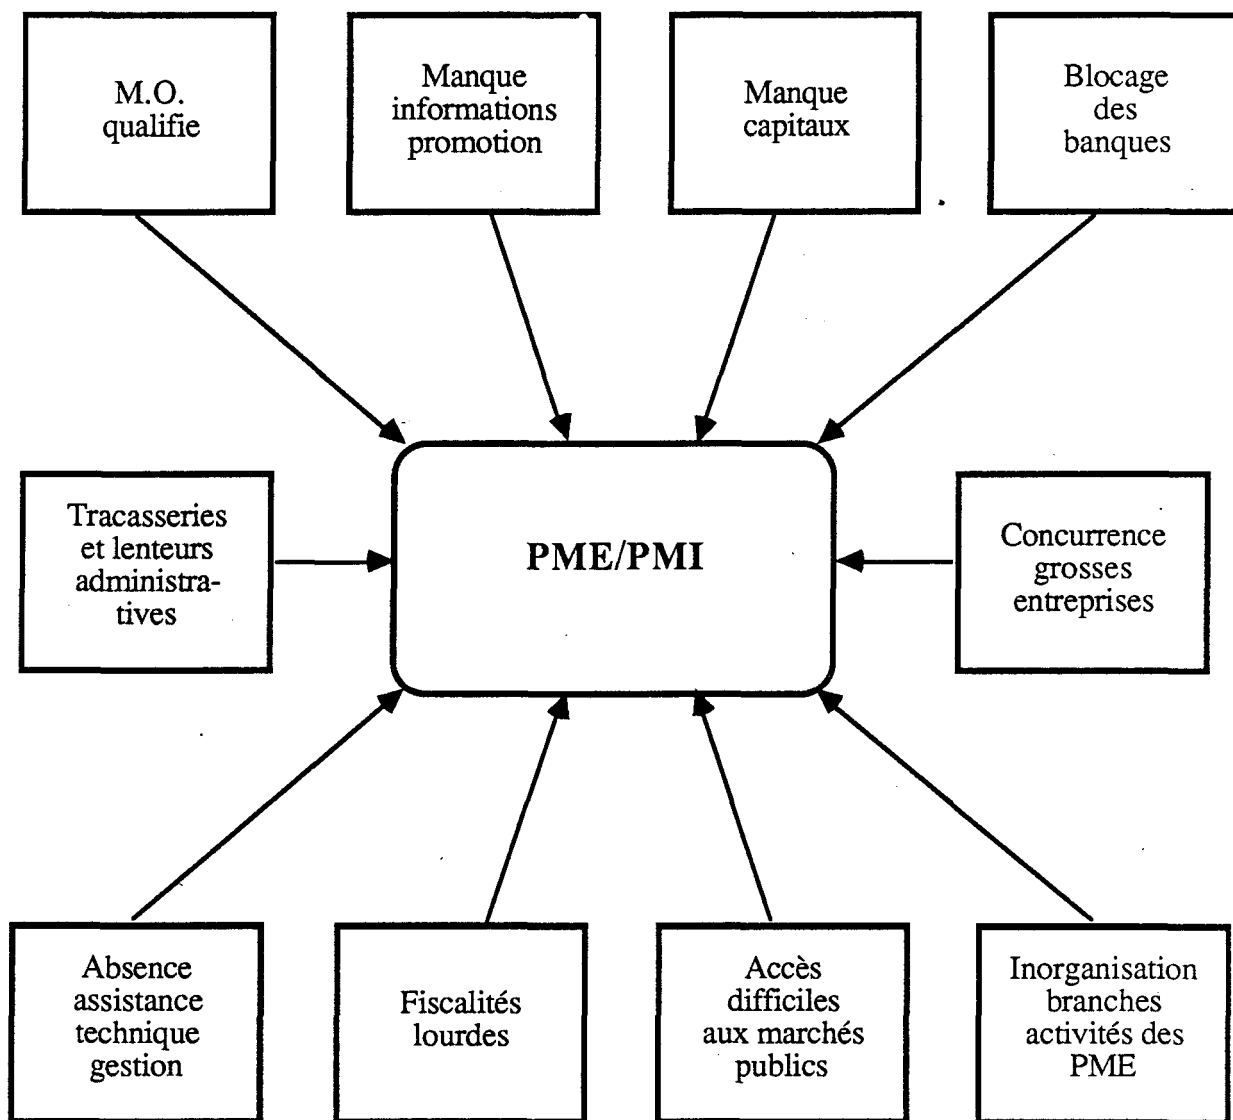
M.O. qualifie

Manque informations promotion

Manque capitaux

Blocage des banques

Tracasseries et lenteurs administratives

PME/PMI

Concurrence grosses entreprises

Absence assistance technique gestion

Fiscalités lourdes

Accès difficiles aux marchés publics

Inorganisation branches activités des PME